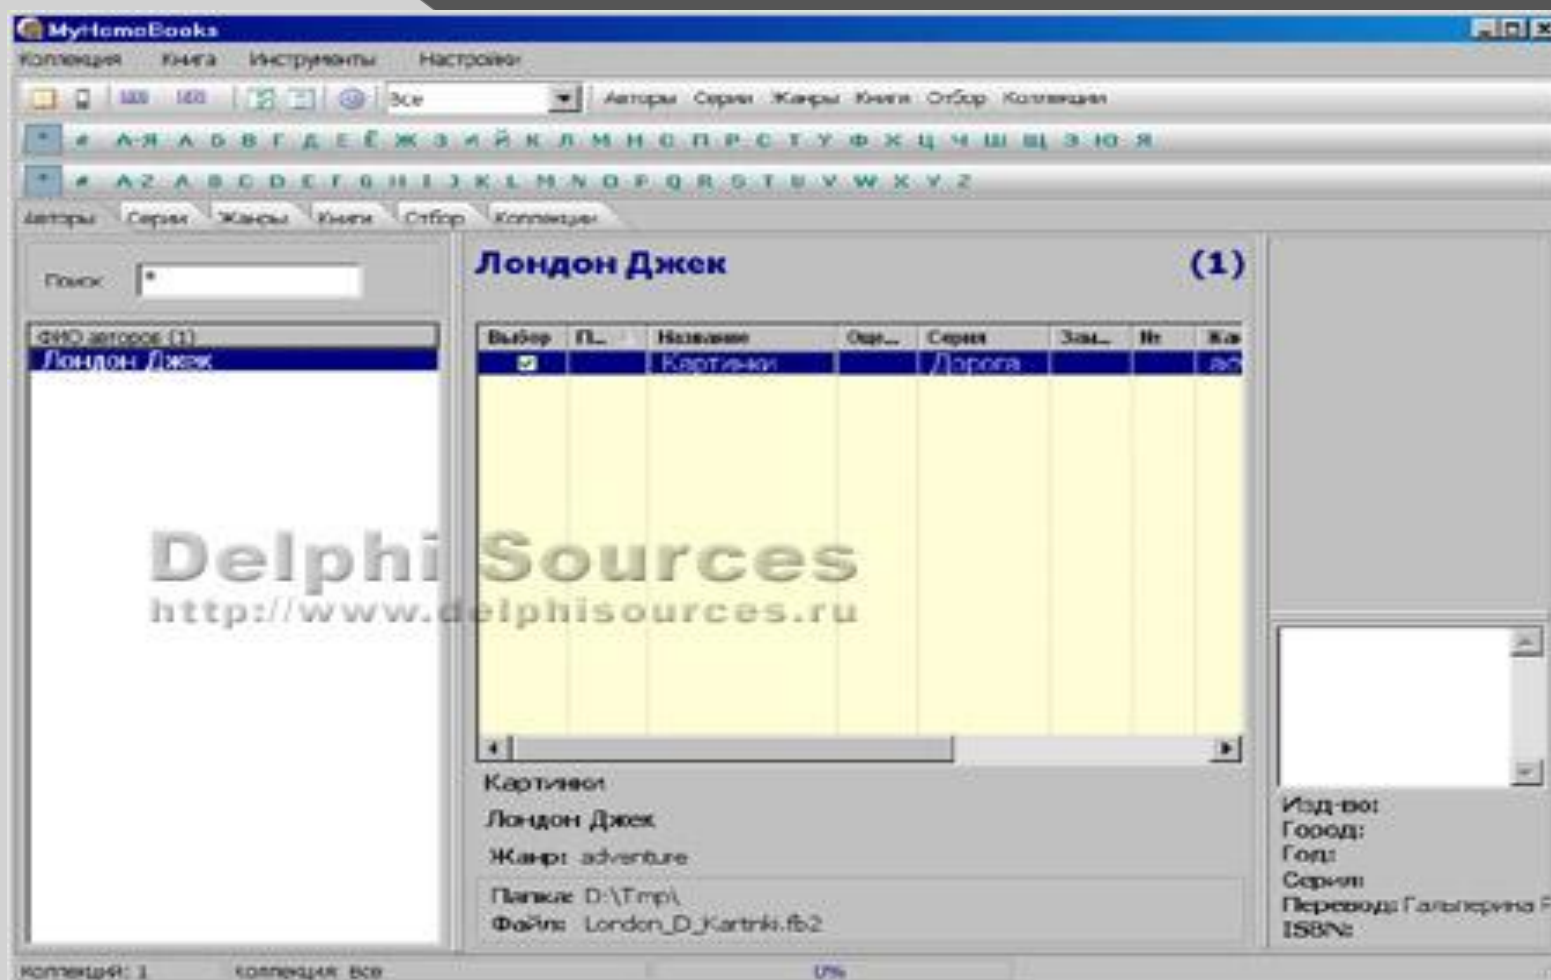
MyHomeBooks

Коллекция Книга Инструменты Настройки

Все Авторы Серии Жанры Книги Отбор Коллекции

* # А-Я А Б В Г Д Е Ё Ж З И Й К Л М Н О П Р С Т У Ф Х Ц Ч Ш Щ Э Ю Я

* # A-Z A B C D E F G H I J K L M N O P Q R S T U V W X Y Z

Авторы Серии Жанры Книги Отбор Коллекции

Поиск *

ФИО авторов (1)
Лондон Джек

Лондон Джек (1)

| Выбор | П... | Название | Оце... | Серия | Зам... | Иг | Жа |
|---|---|---|---|---|---|---|---|
| ☑ | | Картинки | | Дорога | | | ad |

Delphi Sources
http://www.delphisources.ru

Картинки
Лондон Джек
Жанр: adventure

Папка: D:\Tmp\
Файл: London_D_Kartinki.fb2

Изд-во:
Город:
Год:
Серия:
Перевод: Гальперина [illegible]
ISBN:

Коллекций: 1 Коллекция: Все 0%